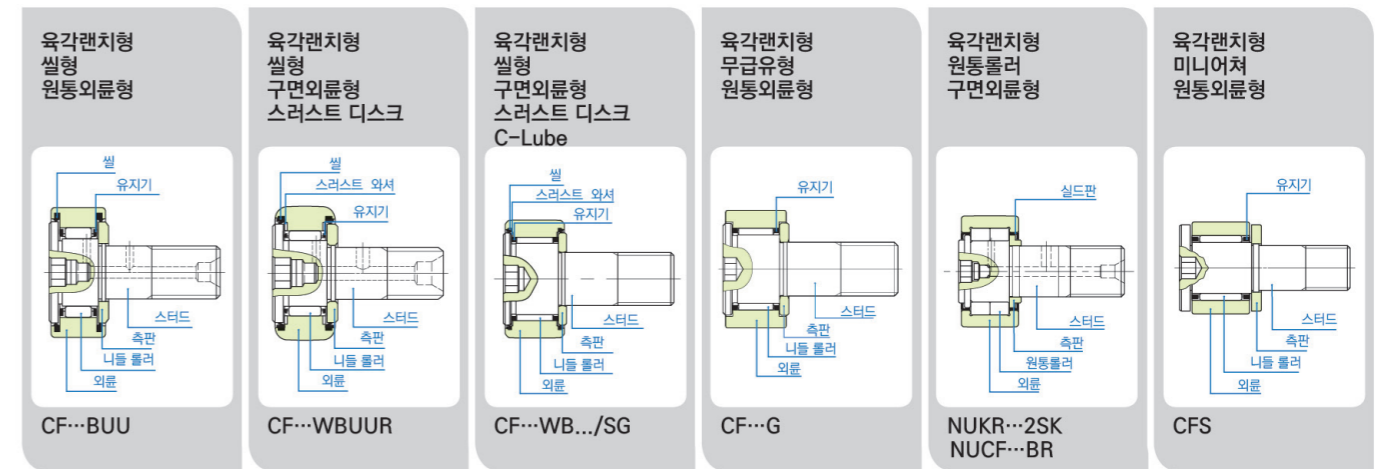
육각랜치형
씰형
원통외륜형

씰
유지기
스터드
측판
니들 롤러
외륜

CF…BUU

육각랜치형
씰형
구면외륜형
스러스트 디스크

씰
스러스트 와셔
유지기
스터드
측판
니들 롤러
외륜

CF…WBUUR

육각랜치형
씰형
구면외륜형
스러스트 디스크
C-Lube

씰
스러스트 와셔
유지기
스터드
측판
니들 롤러
외륜

CF…WB…/SG

육각랜치형
무급유형
원통외륜형

유지기
스터드
측판
니들 롤러
외륜

CF…G

육각랜치형
원통롤러
구면외륜형

실드판
스터드
측판
원통롤러
외륜

NUKR…2SK
NUCF…BR

육각랜치형
미니어처
원통외륜형

유지기
스터드
측판
니들 롤러
외륜

CFS